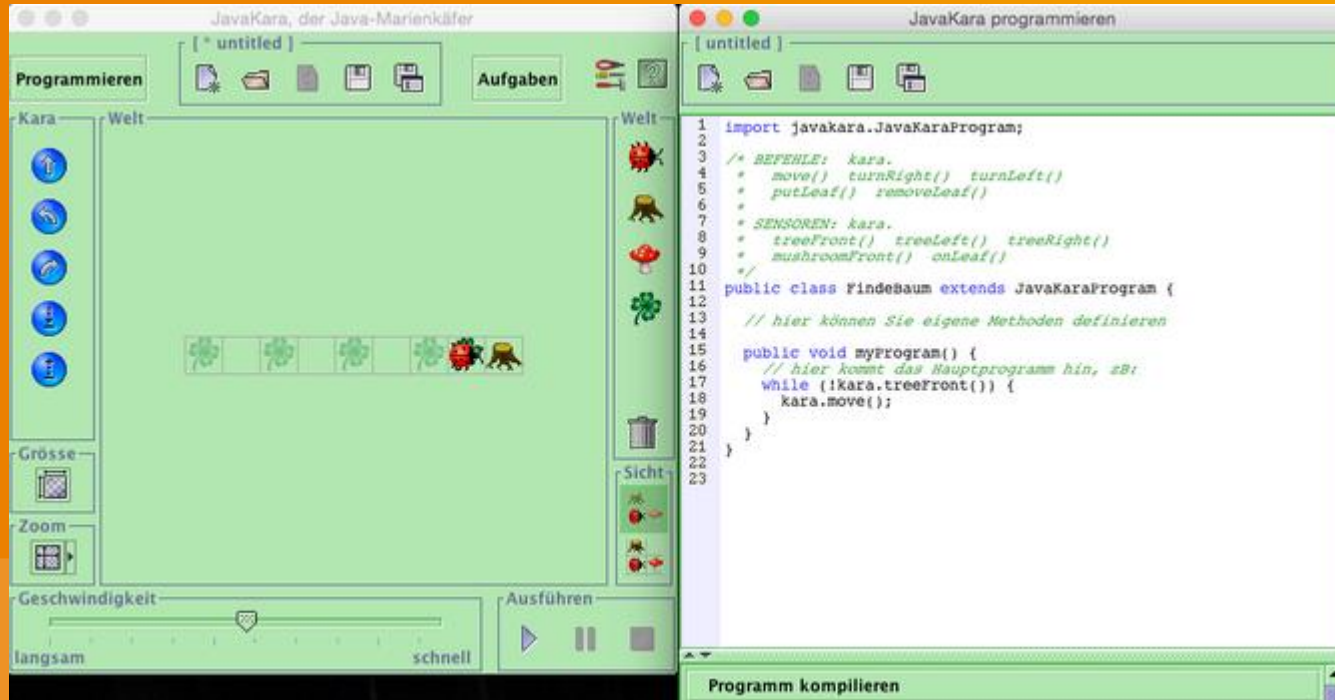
JavaKara, der Java-Marienkäfer

[ * untitled ]

Programmieren

Aufgaben

Kara

Welt

Welt

Grösse

Zoom

Sicht

Geschwindigkeit

langsam

schnell

Ausführen

JavaKara programmieren

[ untitled ]

1 import javakara.JavaKaraProgram;
2
3 /* BEFEHLE: kara.
4 * move() turnRight() turnLeft()
5 * putLeaf() removeLeaf()
6 *
7 * SENSOREN: kara.
8 * treeFront() treeLeft() treeRight()
9 * mushroomFront() onLeaf()
10 */
11 public class FindeBaum extends JavaKaraProgram {
12
13 // hier können Sie eigene Methoden definieren
14
15 public void myProgram() {
16 // hier kommt das Hauptprogramm hin, zB:
17 while (!kara.treeFront()) {
18 kara.move();
19 }
20 }
21 }
22
23

Programm kompilieren